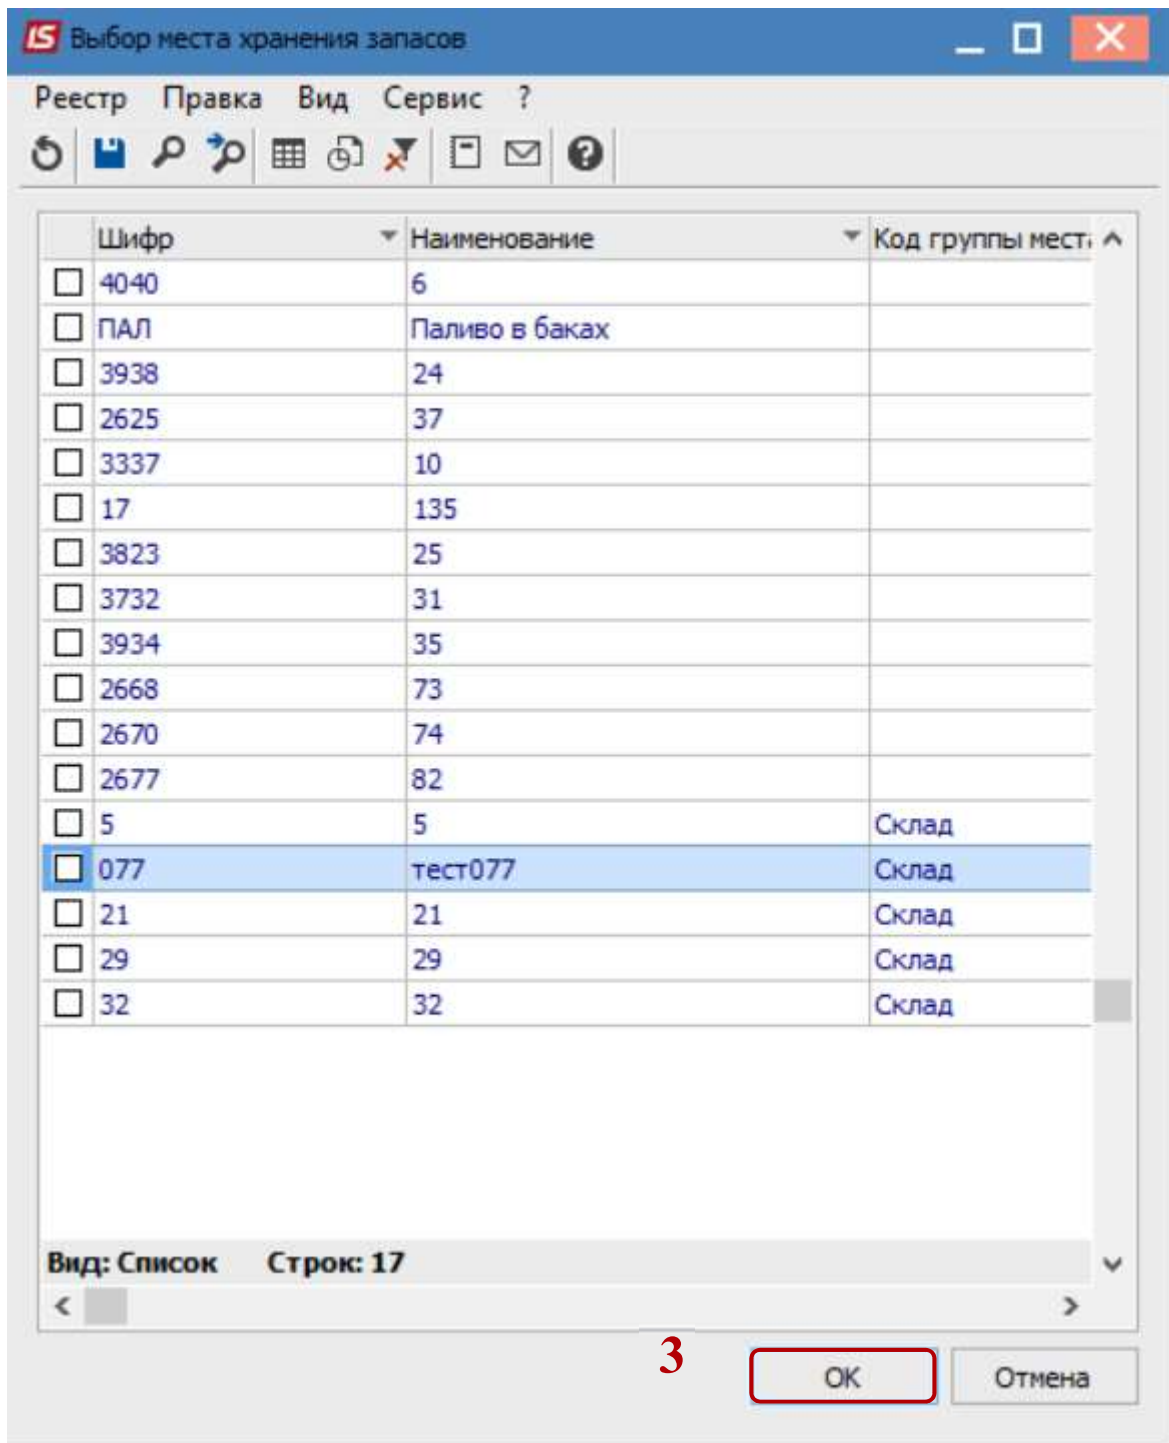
IS Выбор места хранения запасов

Реестр Правка Вид Сервис ?

| | Шифр | Наименование | Код группы мест |
|---|---|---|---|
| ☐ | 4040 | 6 | |
| ☐ | ПАЛ | Паливо в баках | |
| ☐ | 3938 | 24 | |
| ☐ | 2625 | 37 | |
| ☐ | 3337 | 10 | |
| ☐ | 17 | 135 | |
| ☐ | 3823 | 25 | |
| ☐ | 3732 | 31 | |
| ☐ | 3934 | 35 | |
| ☐ | 2668 | 73 | |
| ☐ | 2670 | 74 | |
| ☐ | 2677 | 82 | |
| ☐ | 5 | 5 | Склад |
| ☐ | 077 | тест077 | Склад |
| ☐ | 21 | 21 | Склад |
| ☐ | 29 | 29 | Склад |
| ☐ | 32 | 32 | Склад |

Вид: Список Строк: 17

3

ОК Отмена